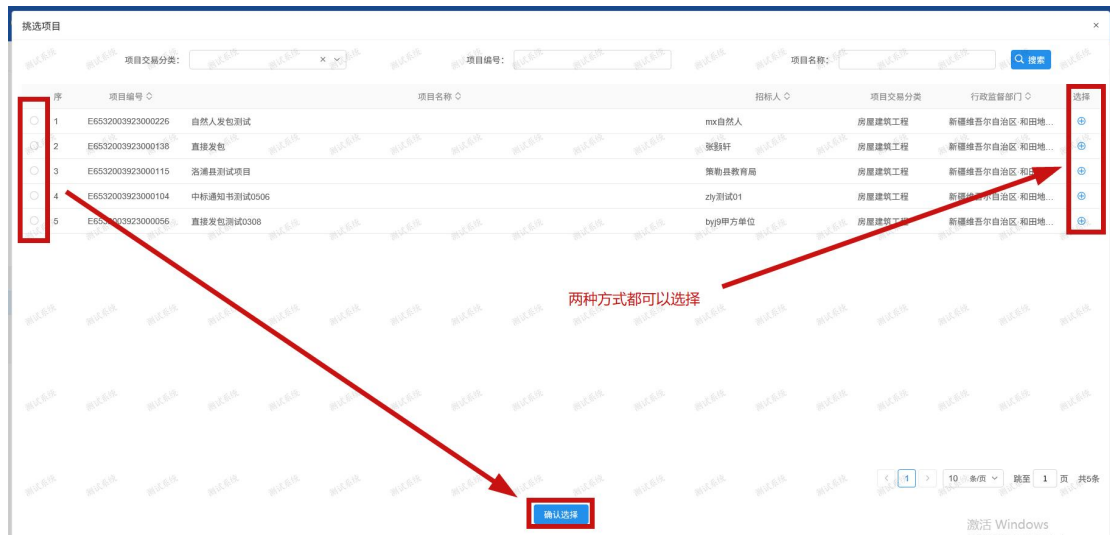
挑选项目

×

项目交易分类：

项目编号：

项目名称：

搜索

| 序 | 项目编号 | 项目名称 | 招标人 | 项目交易分类 | 行政监督部门 | 选择 |
|---|---|---|---|---|---|---|
| 1 | E6532003923000226 | 自然人发包测试 | mx自然人 | 房屋建筑工程 | 新疆维吾尔自治区 和田地... | ⊕ |
| 2 | E6532003923000138 | 直接发包 | 张翙轩 | 房屋建筑工程 | 新疆维吾尔自治区 和田地... | ⊕ |
| 3 | E6532003923000115 | 洛浦县测试项目 | 策勒县教育局 | 房屋建筑工程 | 新疆维吾尔自治区 和田... | ⊕ |
| 4 | E6532003923000104 | 中标通知书测试0506 | zly测试01 | 房屋建筑工程 | 新疆维吾尔自治区 和田... | ⊕ |
| 5 | E6532003923000056 | 直接发包测试0308 | byj9甲方单位 | 房屋建筑工程 | 新疆维吾尔自治区 和田地... | ⊕ |

两种方式都可以选择

< 1 > 10 条/页 跳至 1 页 共5条

确认选择

激活 Windows